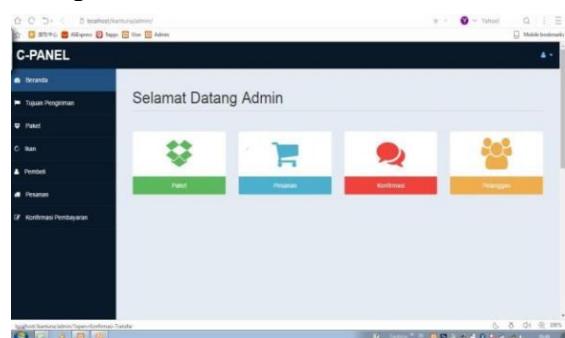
localhost/kantumu/admin/

Yahoo!

Admin

Mobile bookmarks

C-PANEL

Beranda

Tujuan Pengiriman

Paket

Iklan

Pembeli

Pesanan

Konfirmasi Pembayaran

Selamat Datang Admin

Paket

Pesanan

Konfirmasi

Pelanggan

localhost/kantumu/admin/?open=Konfirmasi-Transfer

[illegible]